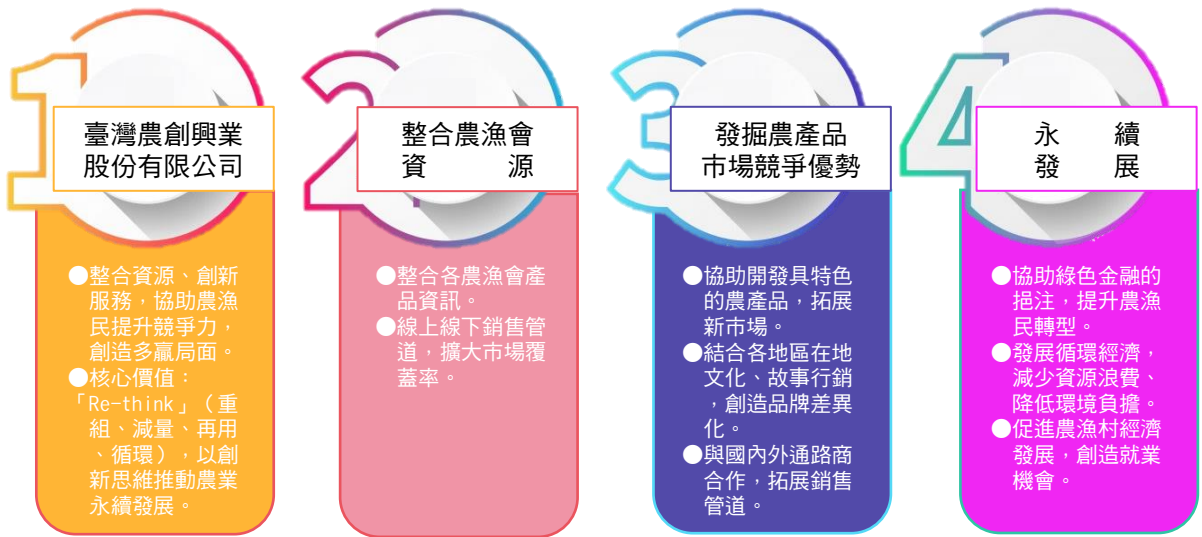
1
臺灣農創興業股份有限公司

●整合資源、創新服務，協助農漁民提升競爭力，創造多贏局面。
●核心價值：「Re-think」（重組、減量、再用、循環），以創新思維推動農業永續發展。

2
整合農漁會資　　源

●整合各農漁會產品資訊。
●線上線下銷售管道，擴大市場覆蓋率。

3
發掘農產品市場競爭優勢

●協助開發具特色的農產品，拓展新市場。
●結合各地區在地文化、故事行銷，創造品牌差異化。
●與國內外通路商合作，拓展銷售管道。

4
永　　續
發　　展

●協助綠色金融的挹注，提升農漁民轉型。
●發展循環經濟，減少資源浪費、降低環境負擔。
●促進農漁村經濟發展，創造就業機會。